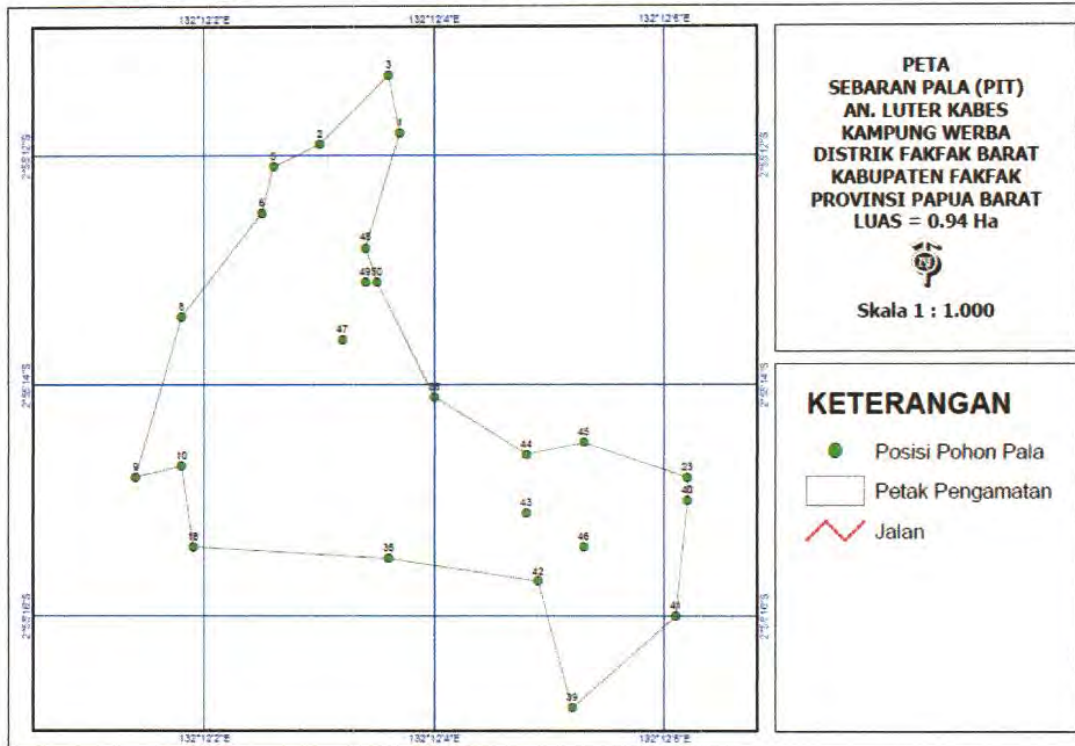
132°12'2"E
132°12'4"E
132°12'6"E

2°55'12"S
2°55'14"S
2°55'16"S

3
1
2
5
6
48
49
50
8
47
38
44
45
10
9
23
40
43
46
18
36
42
41
39

132°12'2"E
132°12'4"E
132°12'6"E

PETA
SEBARAN PALA (PIT)
AN. LUTER KABES
KAMPUNG WERBA
DISTRIK FAKFAK BARAT
KABUPATEN FAKFAK
PROVINSI PAPUA BARAT
LUAS = 0.94 Ha

Skala 1 : 1.000

KETERANGAN
Posisi Pohon Pala
Petak Pengamatan
Jalan